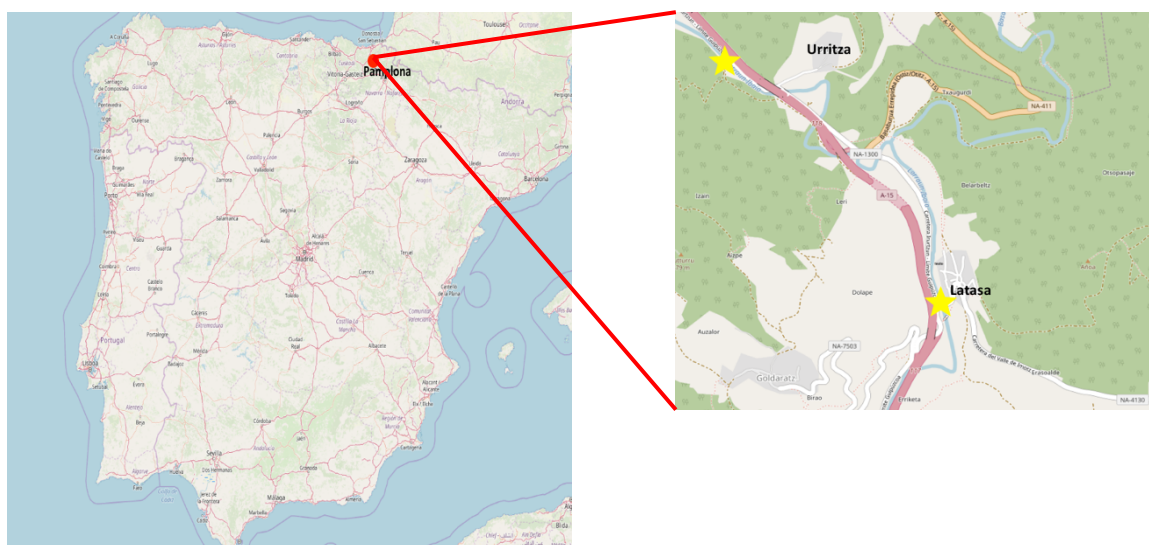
Toulouse
A Coruña
Santiago de Compostela
Vitoria-Gasteiz
Pamplona
Andorra
León
Logroño
Porto
Valladolid
Zaragoza
Barcelona
Salamanca
Segovia
Madrid
Cuenca
Teruel
Valencia
Cáceres
Toledo
Portugal
Lisboa
Badajoz
Ciudad Real
Albacete
Alicante
Córdoba
Murcia
Sevilla
Granada
Málaga
Almería
Cartagena
Évora
Jaén
Huelva
Cádiz
Jerez de la Frontera
Marbella
Blida
Urritza
NA-411
NA-1300
A-15
Leri
Belarbeltz
Otsopasaje
Latasa
Dolape
Auzalor
NA-7503
Goldaratz
Birao
Finketa
NA-4130